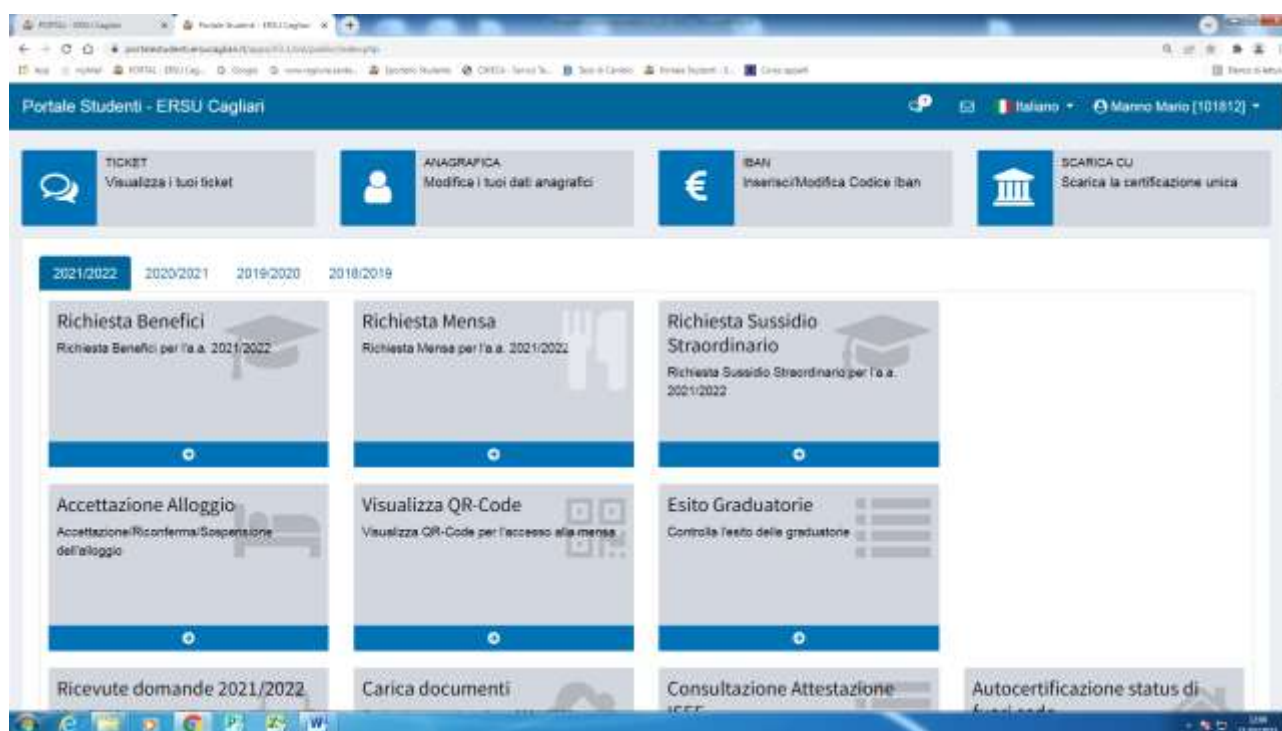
PORTAL - ERSU Cagliari
Portale Studenti - ERSU Cagliari

Portale Studenti - ERSU Cagliari

Italiano
Manno Mario [101812]

TICKET
Visualizza i tuoi ticket

ANAGRAFICA
Modifica i tuoi dati anagrafici

IBAN
Inserisci/Modifica Codice Iban

SCARICA CU
Scarica la certificazione unica

2021/2022 2020/2021 2019/2020 2018/2019

Richiesta Benefici
Richiesta Benefici per l'a.a. 2021/2022

Richiesta Mensa
Richiesta Mensa per l'a.a. 2021/2022

Richiesta Sussidio Straordinario
Richiesta Sussidio Straordinario per l'a.a. 2021/2022

Accettazione Alloggio
Accettazione/Riconferma/Sospensione dell'alloggio

Visualizza QR-Code
Visualizza QR-Code per l'accesso alla mensa

Esito Graduatorie
Controlla l'esito delle graduatorie

Ricevute domande 2021/2022

Carica documenti

Consultazione Attestazione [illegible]

Autocertificazione status di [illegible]